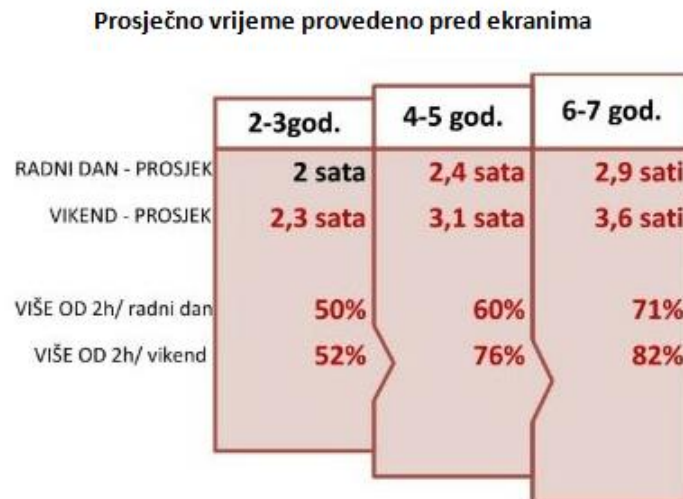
Prosječno vrijeme provedeno pred ekranima

| | 2-3god. | 4-5 god. | 6-7 god. |
|---|---|---|---|
| RADNI DAN - PROSJEK | 2 sata | 2,4 sata | 2,9 sati |
| VIKEND - PROSJEK | 2,3 sata | 3,1 sata | 3,6 sati |
| VIŠE OD 2h/ radni dan | 50% | 60% | 71% |
| VIŠE OD 2h/ vikend | 52% | 76% | 82% |